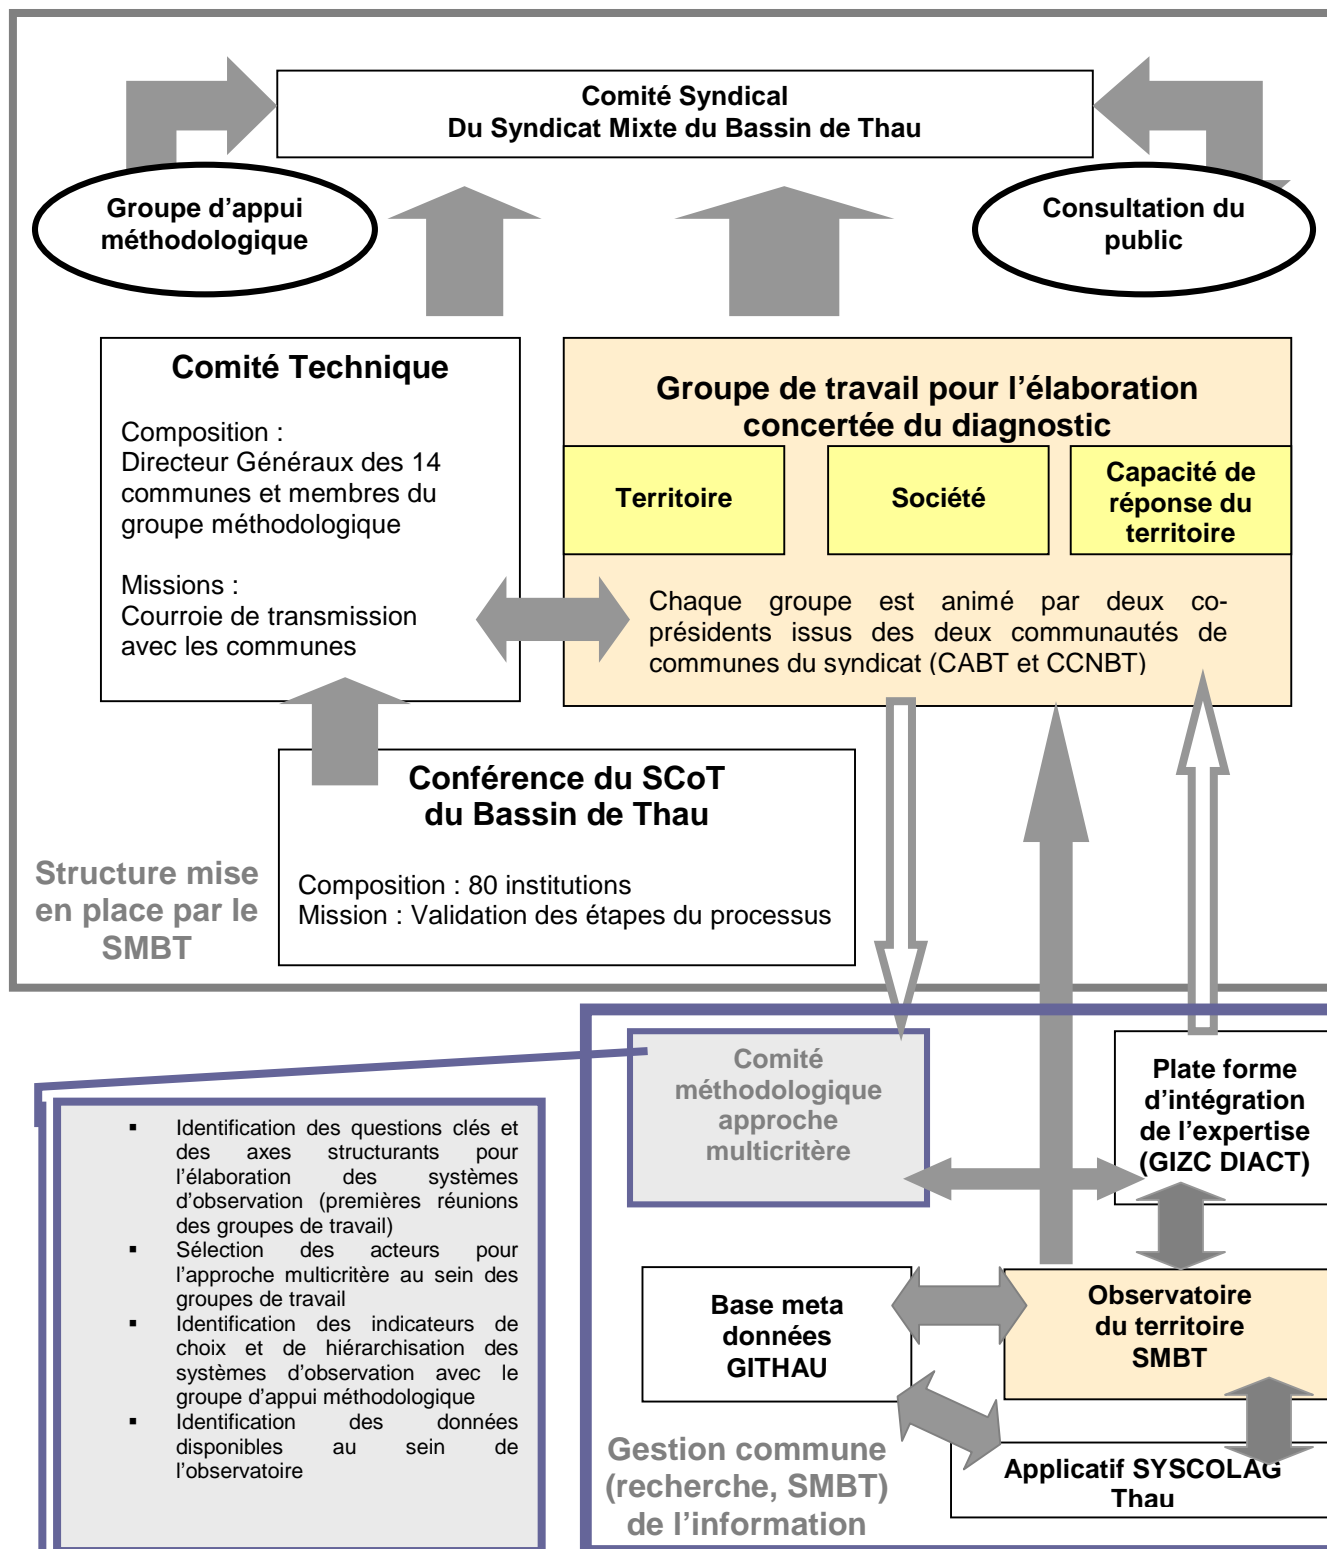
Comité Syndical
Du Syndicat Mixte du Bassin de Thau

Groupe d'appui méthodologique

Consultation du public

Comité Technique

Composition :
Directeur Généraux des 14 communes et membres du groupe méthodologique

Missions :
Courroie de transmission avec les communes

Groupe de travail pour l'élaboration concertée du diagnostic

Territoire

Société

Capacité de réponse du territoire

Chaque groupe est animé par deux co-présidents issus des deux communautés de communes du syndicat (CABT et CCNBT)

Conférence du SCoT du Bassin de Thau

Composition : 80 institutions
Mission : Validation des étapes du processus

Structure mise en place par le SMBT

Comité méthodologique approche multicritère

Plate forme d'intégration de l'expertise (GIZC DIACT)

- Identification des questions clés et des axes structurants pour l'élaboration des systèmes d'observation (premières réunions des groupes de travail)
- Sélection des acteurs pour l'approche multicritère au sein des groupes de travail
- Identification des indicateurs de choix et de hiérarchisation des systèmes d'observation avec le groupe d'appui méthodologique
- Identification des données disponibles au sein de l'observatoire

Base meta données GITHAU

Observatoire du territoire SMBT

Gestion commune (recherche, SMBT) de l'information

Applicatif SYSCOLAG Thau